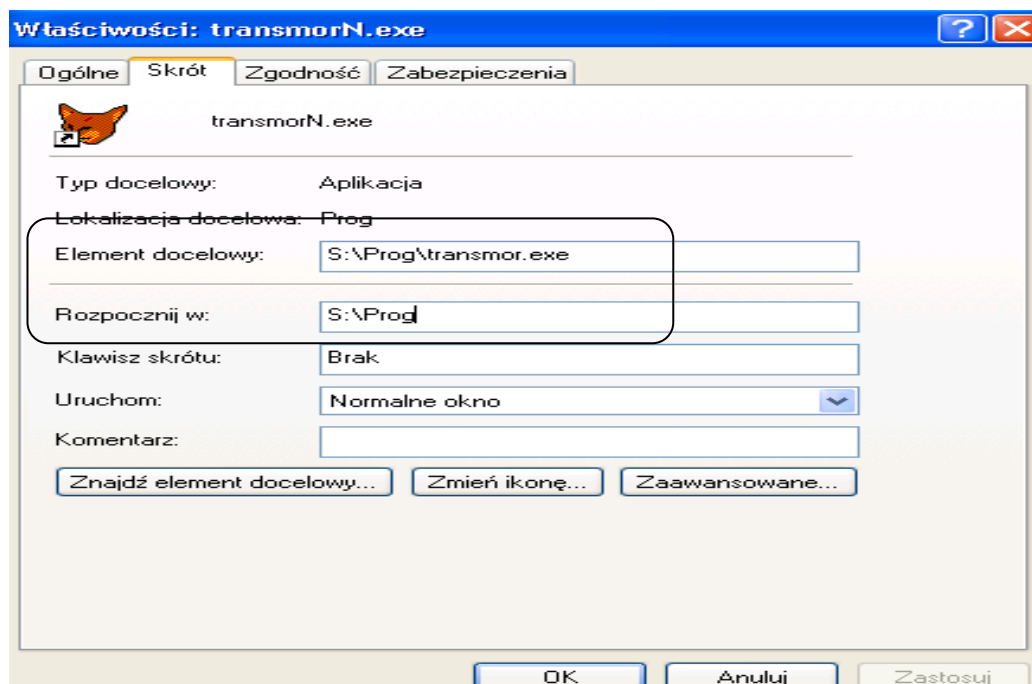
Właściwości: transmorN.exe

Ogólne | Skrót | Zgodność | Zabezpieczenia

transmorN.exe

Typ docelowy: Aplikacja

Lokalizacja docelowa: Prog

Element docelowy: S:\Prog\transmor.exe

Rozpocznij w: S:\Prog

Klawisz skrótu: Brak

Uruchom: Normalne okno

Komentarz:

Znajdź element docelowy... | Zmień ikonę... | Zaawansowane...

OK | Anuluj | Zastosuj